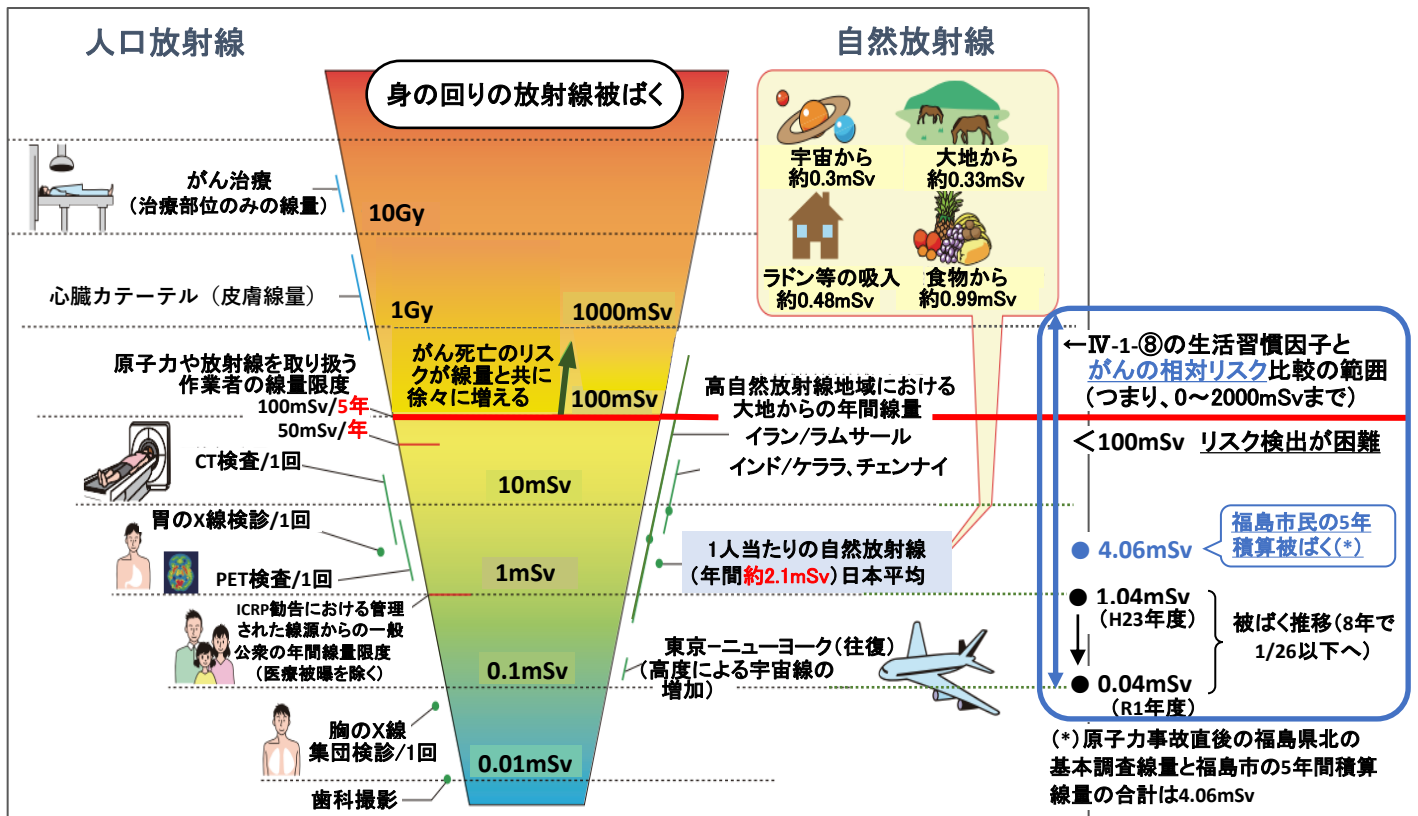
人口放射線

自然放射線

身の回りの放射線被ばく

宇宙から
約0.3mSv

大地から
約0.33mSv

ラドン等の吸入
約0.48mSv

食物から
約0.99mSv

がん治療
（治療部位のみの線量）

10Gy

心臓カテーテル（皮膚線量）

1Gy

1000mSv

がん死亡のリスクが線量と共に徐々に増える

原子力や放射線を取り扱う作業者の線量限度

100mSv/5年

50mSv/年

100mSv

高自然放射線地域における大地からの年間線量

イラン/ラムサール

インド/ケララ、チェンナイ

CT検査/1回

10mSv

胃のX線検診/1回

PET検査/1回

1mSv

1人当たりの自然放射線
（年間約2.1mSv）日本平均

ICRP勧告における管理された線源からの一般公衆の年間線量限度
（医療被曝を除く）

0.1mSv

東京−ニューヨーク（往復）
（高度による宇宙線の増加）

胸のX線
集団検診/1回

0.01mSv

歯科撮影

←Ⅳ-1-⑧の生活習慣因子とがんの相対リスク比較の範囲
（つまり、0～2000mSvまで）

＜100mSv リスク検出が困難

福島市民の5年積算被ばく(*)

● 4.06mSv

● 1.04mSv
（H23年度）

被ばく推移（8年で1/26以下へ）

● 0.04mSv
（R1年度）

(*)原子力事故直後の福島県北の基本調査線量と福島市の5年間積算線量の合計は4.06mSv